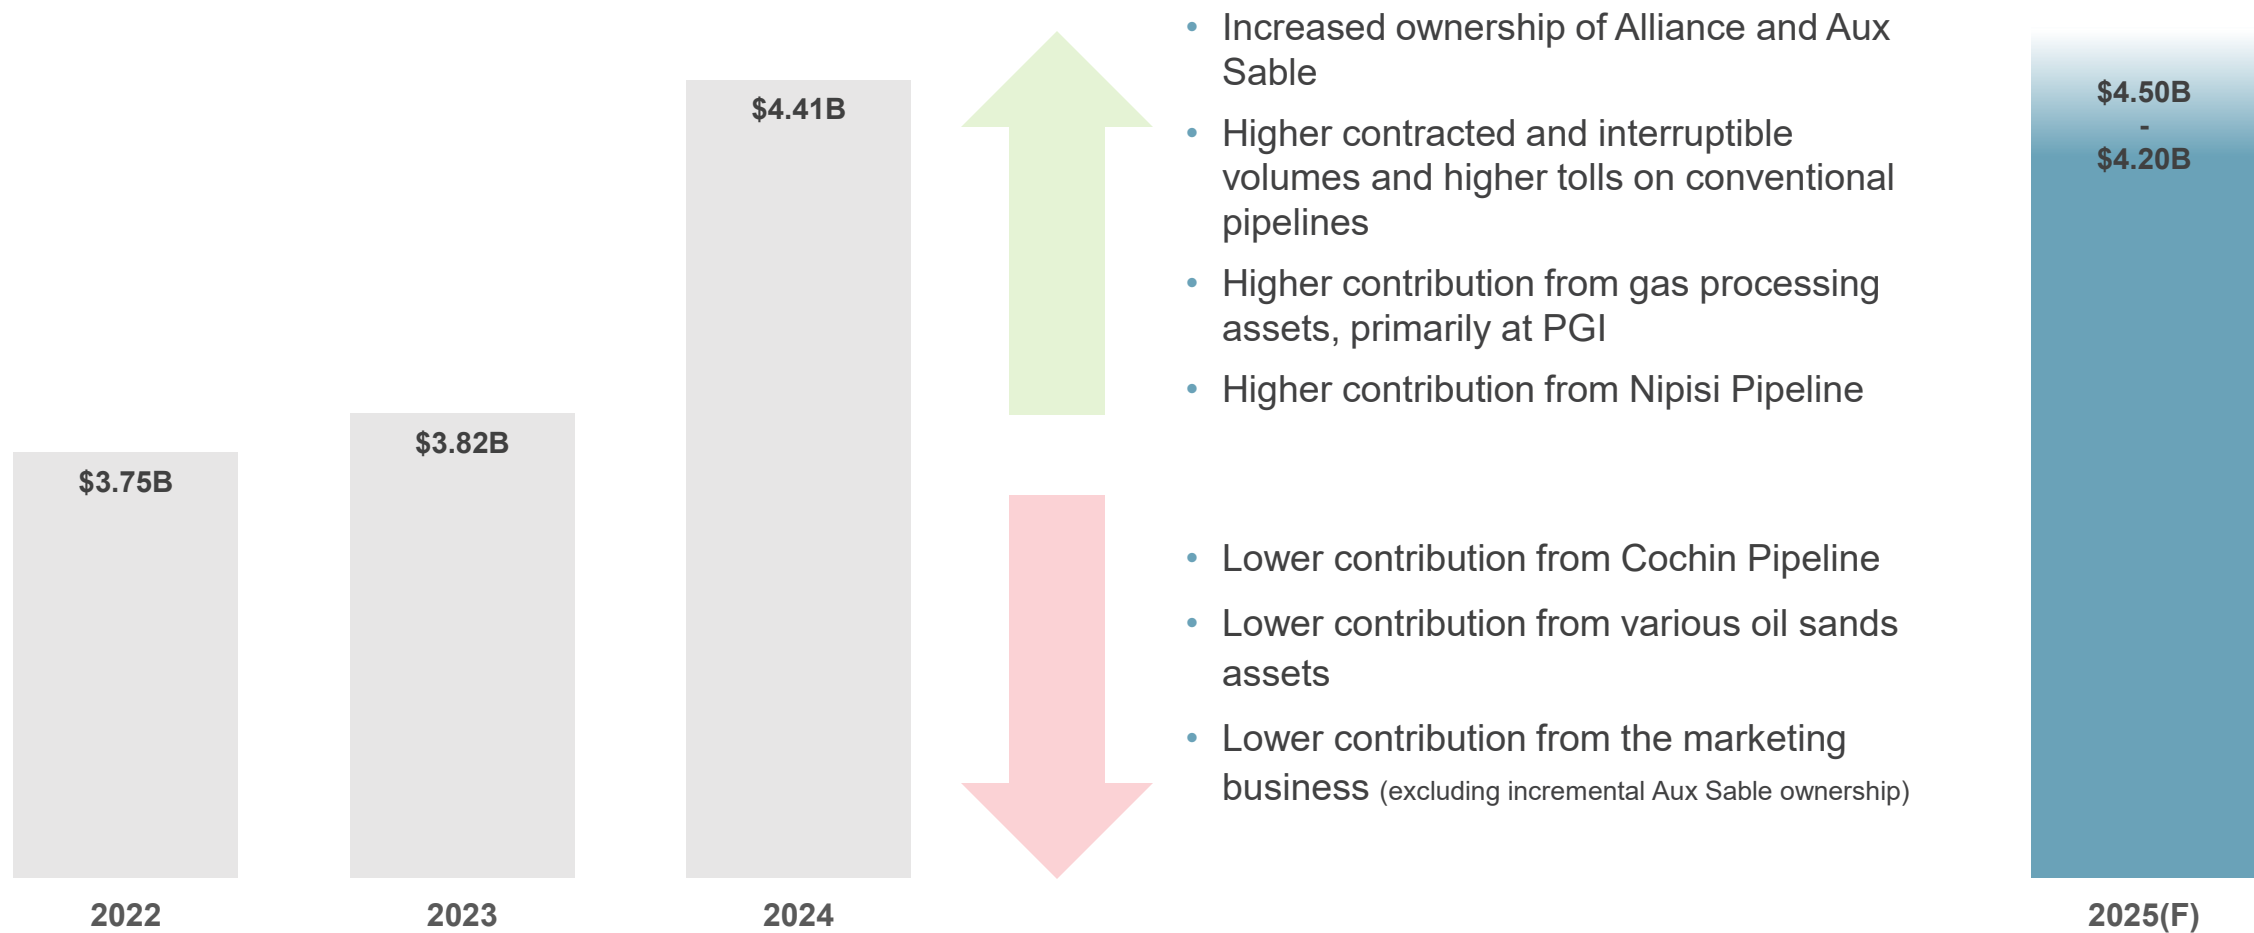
$3.75B

$3.82B

$4.41B

• Increased ownership of Alliance and Aux Sable

• Higher contracted and interruptible volumes and higher tolls on conventional pipelines

• Higher contribution from gas processing assets, primarily at PGI

• Higher contribution from Nipisi Pipeline

• Lower contribution from Cochin Pipeline

• Lower contribution from various oil sands assets

• Lower contribution from the marketing business (excluding incremental Aux Sable ownership)

$4.50B
-
$4.20B

2022

2023

2024

2025(F)